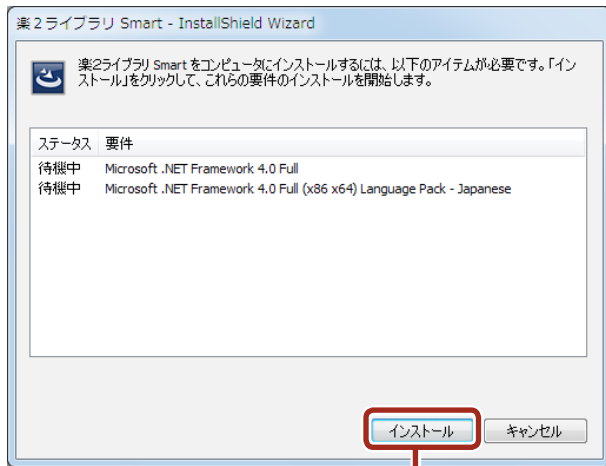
楽2ライブラリ Smart - InstallShield Wizard

楽2ライブラリ Smartをコンピュータにインストールするには、以下のアイテムが必要です。「インストール」をクリックして、これらの要件のインストールを開始します。

| ステータス | 要件 |
|---|---|
| 待機中 | Microsoft .NET Framework 4.0 Full |
| 待機中 | Microsoft .NET Framework 4.0 Full (x86 x64) Language Pack - Japanese |

インストール
キャンセル